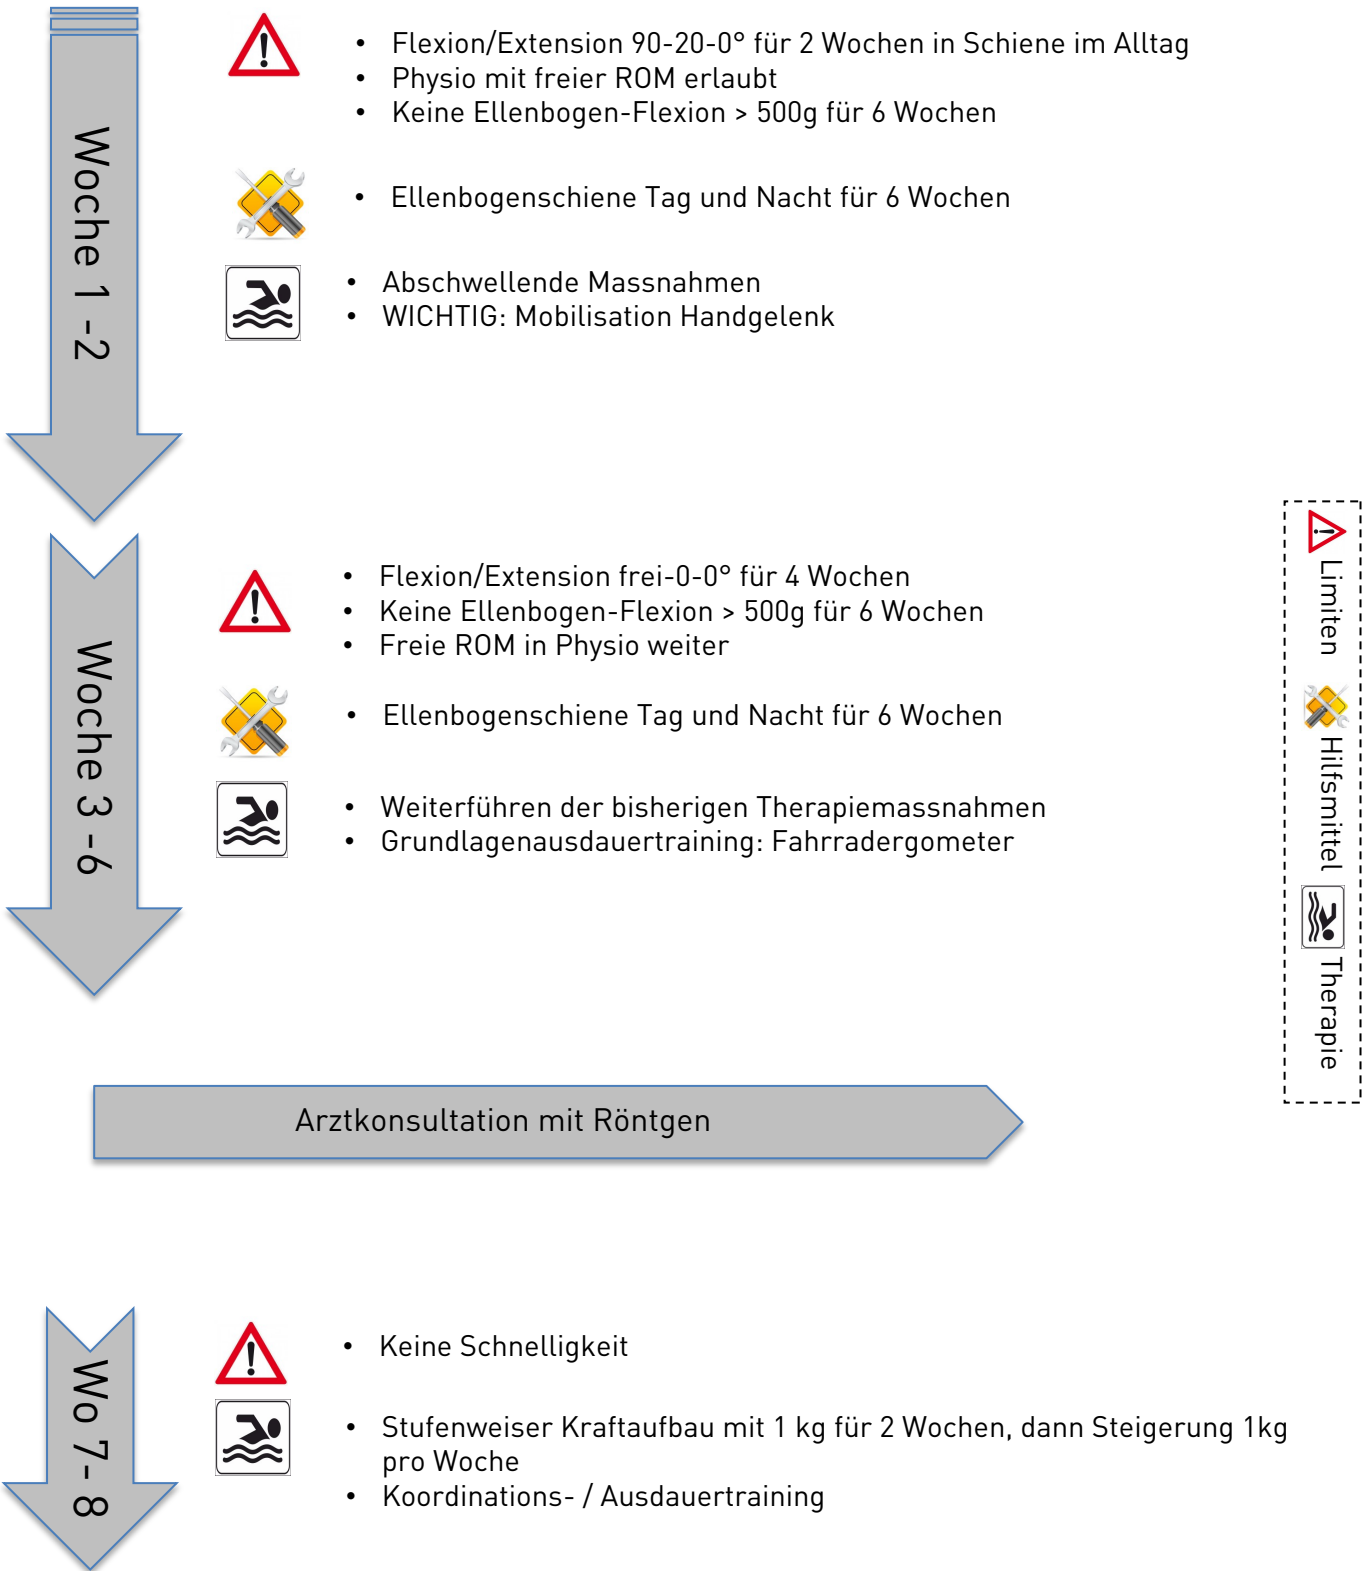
Woche 1 -2

- Flexion/Extension 90-20-0° für 2 Wochen in Schiene im Alltag
- Physio mit freier ROM erlaubt
- Keine Ellenbogen-Flexion > 500g für 6 Wochen

- Ellenbogenschiene Tag und Nacht für 6 Wochen

- Abschwellende Massnahmen
- WICHTIG: Mobilisation Handgelenk

Woche 3 -6

- Flexion/Extension frei-0-0° für 4 Wochen
- Keine Ellenbogen-Flexion > 500g für 6 Wochen
- Freie ROM in Physio weiter

- Ellenbogenschiene Tag und Nacht für 6 Wochen

- Weiterführen der bisherigen Therapiemassnahmen
- Grundlagenausdauertraining: Fahrradergometer

Limiten
Hilfsmittel
Therapie

Arztkonsultation mit Röntgen

Wo 7- 8

- Keine Schnelligkeit

- Stufenweiser Kraftaufbau mit 1 kg für 2 Wochen, dann Steigerung 1kg pro Woche
- Koordinations- / Ausdauertraining